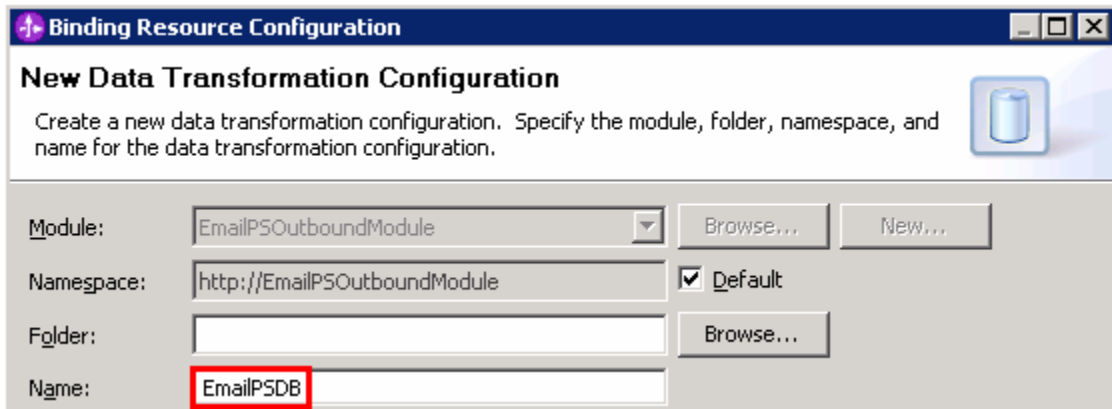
Binding Resource Configuration

New Data Transformation Configuration

Create a new data transformation configuration. Specify the module, folder, namespace, and name for the data transformation configuration.

Module: EmailPSOutboundModule Browse... New...

Namespace: http://EmailPSOutboundModule Default

Folder: Browse...

Name: EmailPSDB